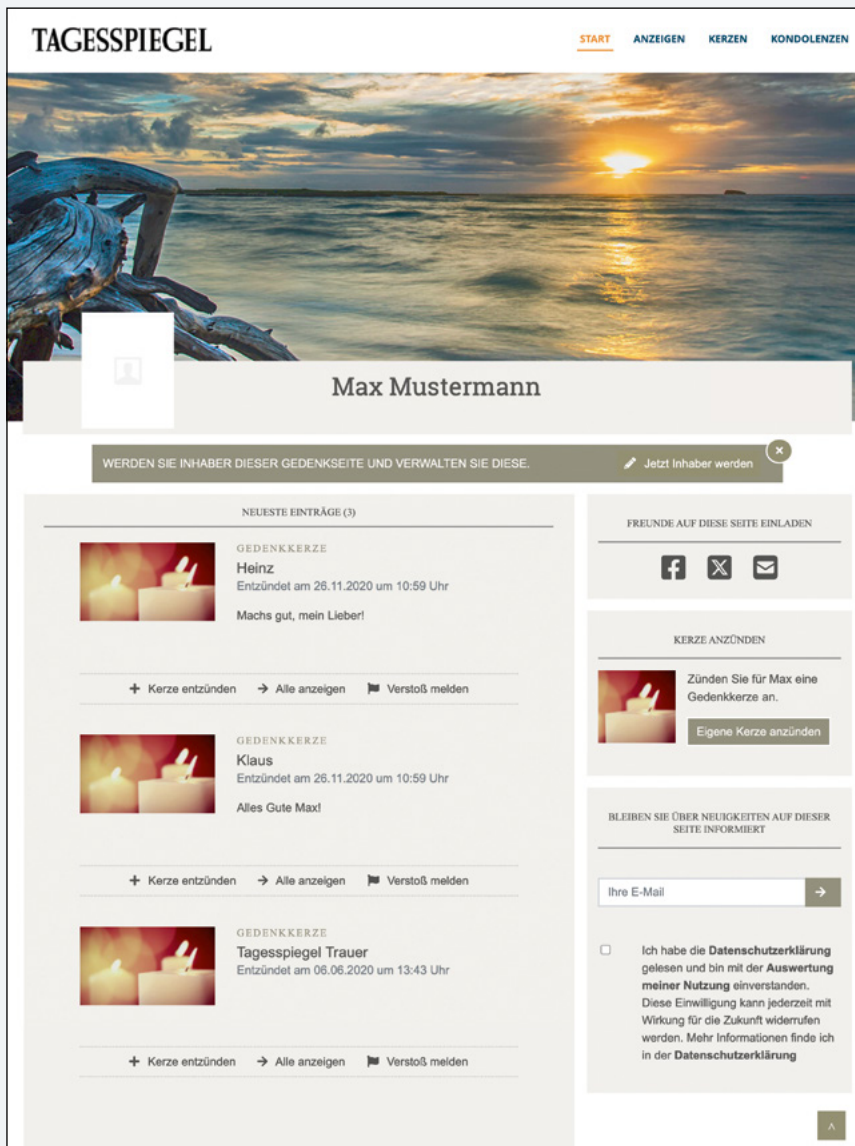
TAGESSPIEGEL

START ANZEIGEN KERZEN KONDOLENZEN

Max Mustermann

WERDEN SIE INHABER DIESER GEDENKSEITE UND VERWALTEN SIE DIESE.

Jetzt Inhaber werden

NEUESTE EINTRÄGE (3)

GEDENKKERZE
Heinz
Entzündet am 26.11.2020 um 10:59 Uhr

Machs gut, mein Lieber!

+ Kerze entzünden → Alle anzeigen Verstoß melden

GEDENKKERZE
Klaus
Entzündet am 26.11.2020 um 10:59 Uhr

Alles Gute Max!

+ Kerze entzünden → Alle anzeigen Verstoß melden

GEDENKKERZE
Tagesspiegel Trauer
Entzündet am 06.06.2020 um 13:43 Uhr

+ Kerze entzünden → Alle anzeigen Verstoß melden

FREUNDE AUF DIESE SEITE EINLADEN

KERZE ANZÜNDEN

Zünden Sie für Max eine Gedenkkerze an.

Eigene Kerze anzünden

BLEIBEN SIE ÜBER NEUIGKEITEN AUF DIESER SEITE INFORMIERT

Ihre E-Mail

Ich habe die Datenschutzerklärung gelesen und bin mit der Auswertung meiner Nutzung einverstanden. Diese Einwilligung kann jederzeit mit Wirkung für die Zukunft widerrufen werden. Mehr Informationen finde ich in der Datenschutzerklärung